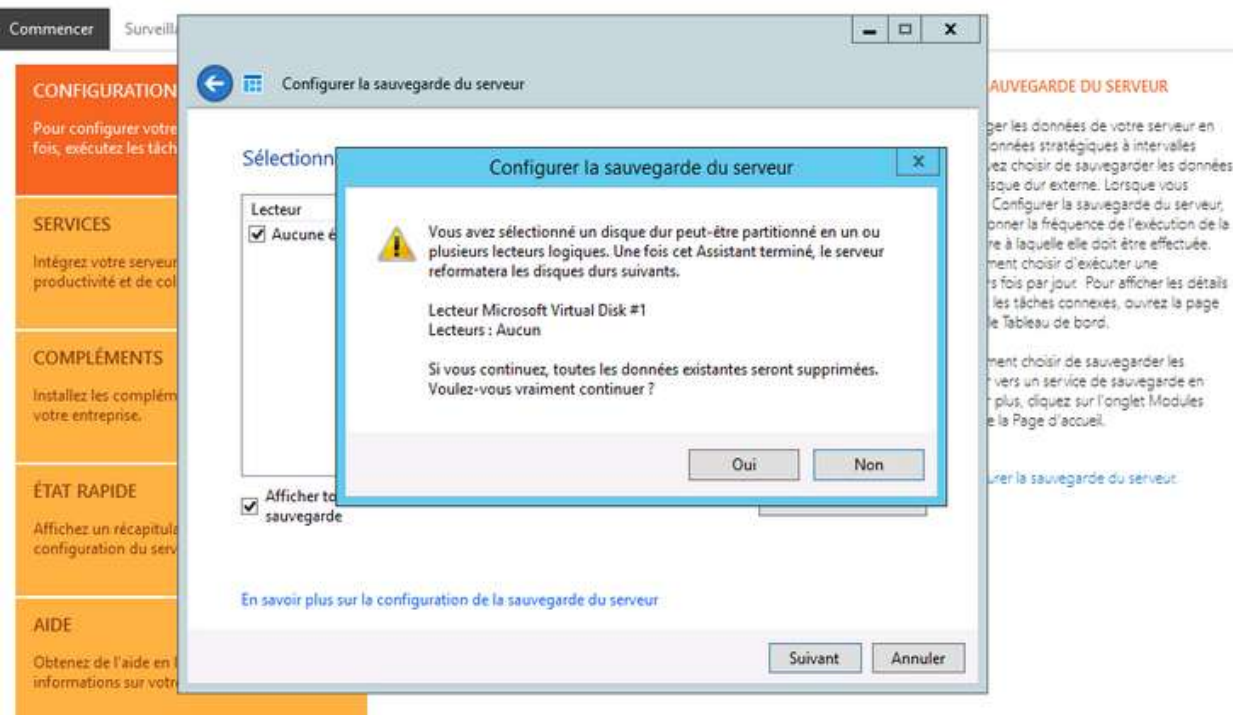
Commencer Surveill

CONFIGURATION
Pour configurer votre fois, exécutez les tâch

SERVICES
Intégrez votre serveur productivité et de col

COMPLÉMENTS
Installez les complém votre entreprise.

ÉTAT RAPIDE
Affichez un récapitula configuration du serv

AIDE
Obtenez de l'aide en l informations sur votr

Configurer la sauvegarde du serveur

Sélectionn

Lecteur
Aucune é

Afficher to sauvegarde

En savoir plus sur la configuration de la sauvegarde du serveur

Suivant Annuler

Configurer la sauvegarde du serveur

Vous avez sélectionné un disque dur peut-être partitionné en un ou plusieurs lecteurs logiques. Une fois cet Assistant terminé, le serveur reformatera les disques durs suivants.

Lecteur Microsoft Virtual Disk #1
Lecteurs : Aucun

Si vous continuez, toutes les données existantes seront supprimées. Voulez-vous vraiment continuer ?

Oui Non

AUVEGARDE DU SERVEUR
ger les données de votre serveur en onnées stratégiques à intervalles ez choisir de sauvegarder les données sque dur externe. Lorsque vous Configurer la sauvegarde du serveur, onner la fréquence de l'exécution de la re à laquelle elle doit être effectuée. ment choisir d'exécuter une s fois par jour. Pour afficher les détails les tâches connexes, ouvrez la page le Tableau de bord.

ment choisir de sauvegarder les vers un service de sauvegarde en plus, cliquez sur l'onglet Modules e la Page d'accueil.

urer la sauvegarde du serveur